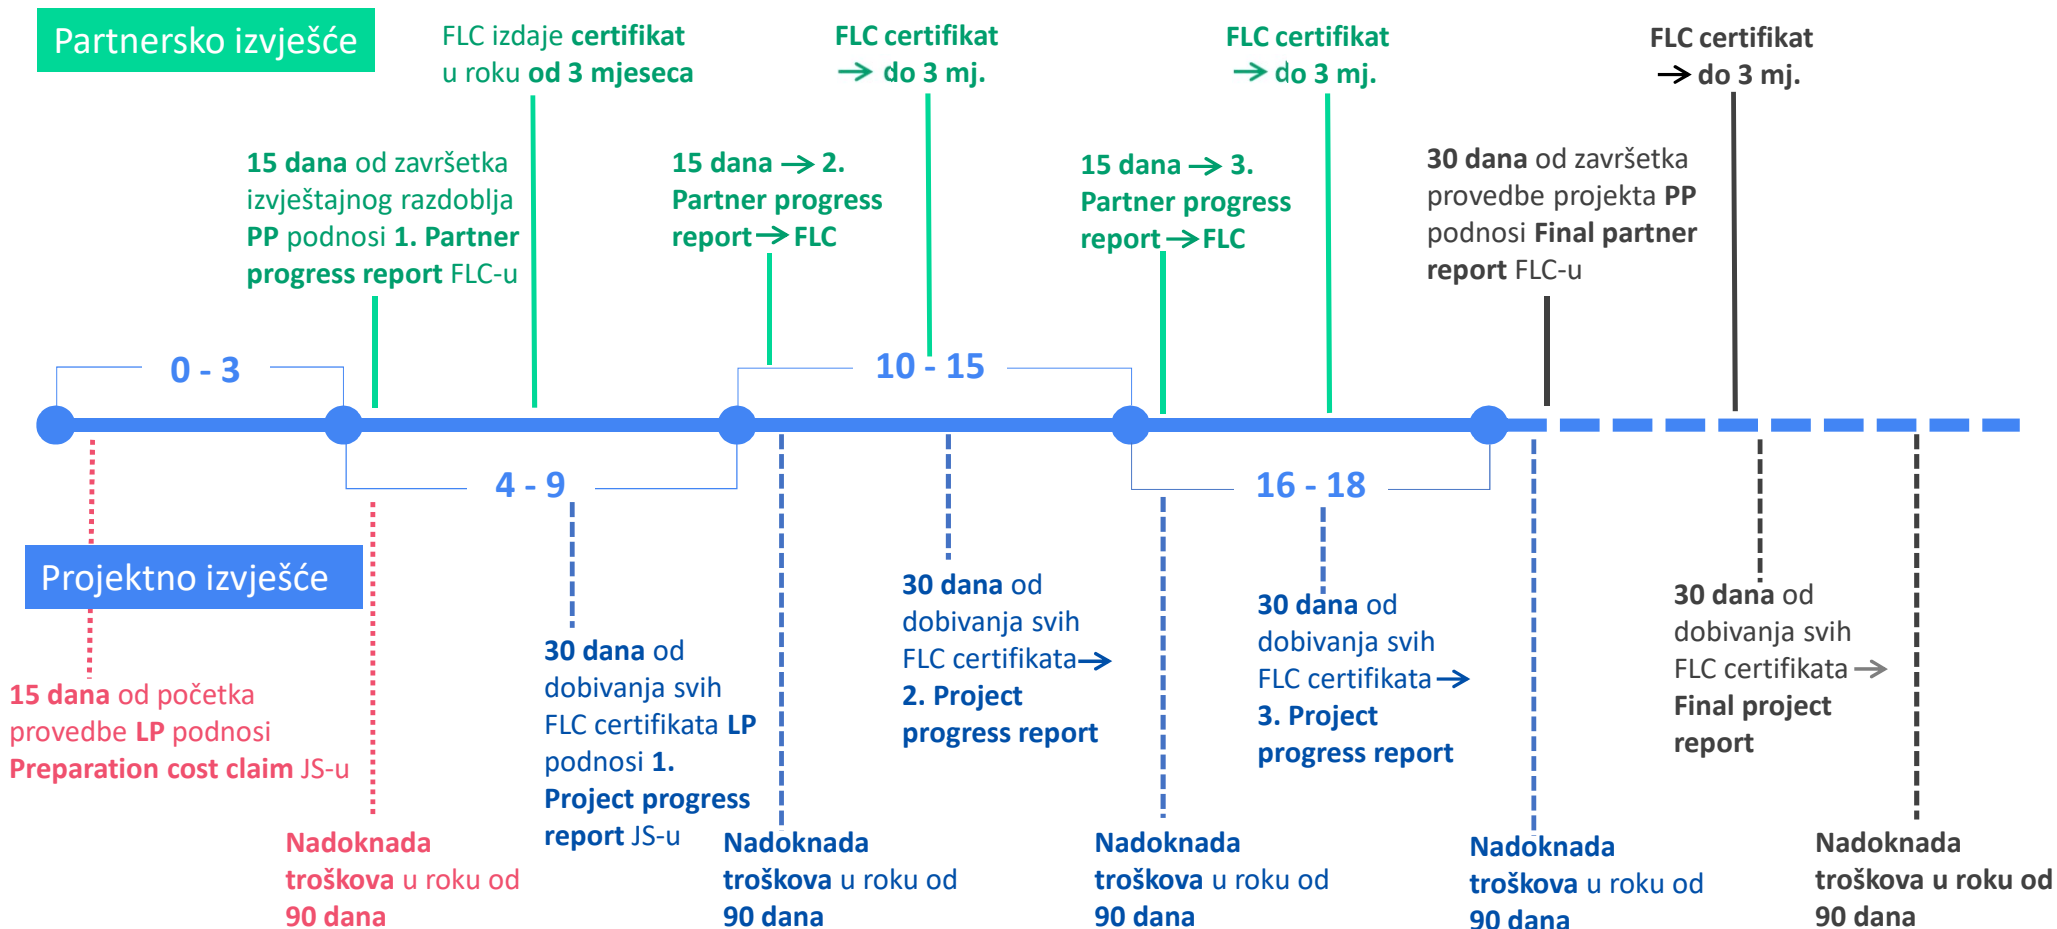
Partnersko izvješće

FLC izdaje certifikat u roku od 3 mjeseca

FLC certifikat → do 3 mj.

FLC certifikat → do 3 mj.

FLC certifikat → do 3 mj.

15 dana od završetka izvještajnog razdoblja PP podnosi 1. Partner progress report FLC-u

15 dana → 2. Partner progress report → FLC

15 dana → 3. Partner progress report → FLC

30 dana od završetka provedbe projekta PP podnosi Final partner report FLC-u

0 - 3

10 - 15

4 - 9

16 - 18

Projektno izvješće

15 dana od početka provedbe LP podnosi Preparation cost claim JS-u

30 dana od dobivanja svih FLC certifikata LP podnosi 1. Project progress report JS-u

30 dana od dobivanja svih FLC certifikata → 2. Project progress report

30 dana od dobivanja svih FLC certifikata → 3. Project progress report

30 dana od dobivanja svih FLC certifikata → Final project report

Nadoknada troškova u roku od 90 dana

Nadoknada troškova u roku od 90 dana

Nadoknada troškova u roku od 90 dana

Nadoknada troškova u roku od 90 dana

Nadoknada troškova u roku od 90 dana